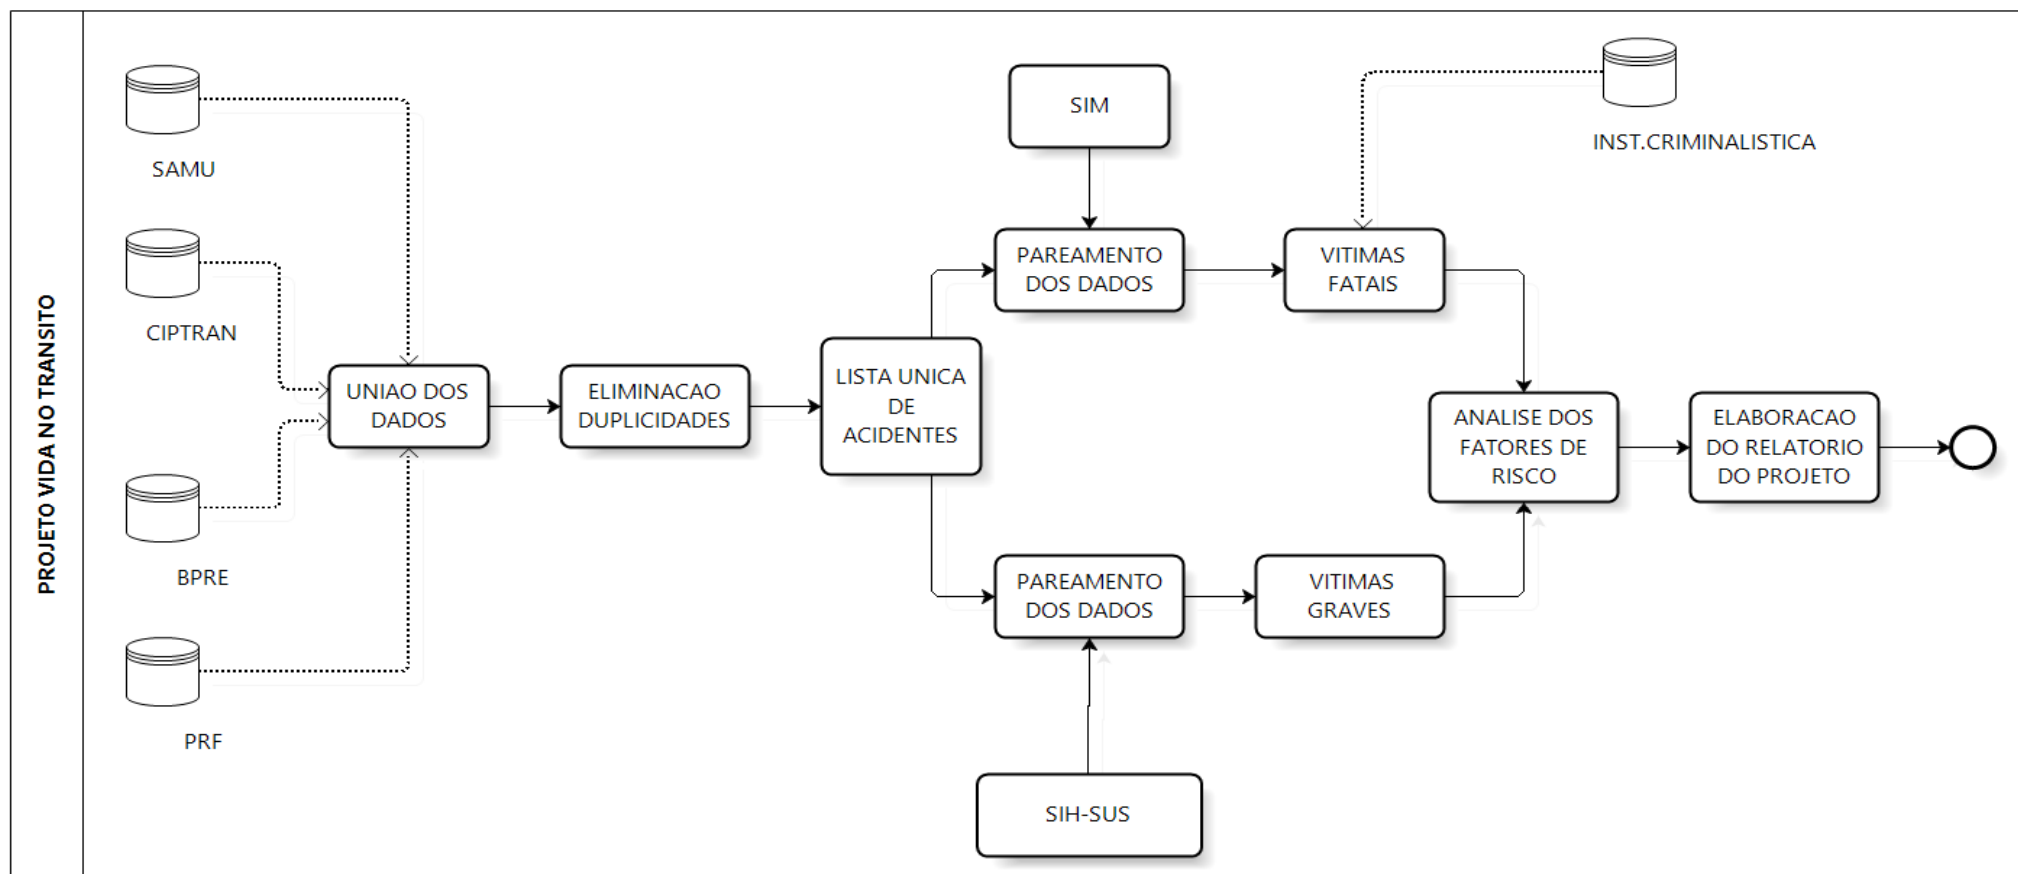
PROJETO VIDA NO TRANSITO

SAMU

CIPTRAN

BPRE

PRF

UNIAO DOS DADOS

ELIMINACAO DUPLICIDADES

LISTA UNICA DE ACIDENTES

SIM

PAREAMENTO DOS DADOS

VITIMAS FATAIS

INST.CRIMINALISTICA

PAREAMENTO DOS DADOS

VITIMAS GRAVES

SIH-SUS

ANALISE DOS FATORES DE RISCO

ELABORACAO DO RELATORIO DO PROJETO